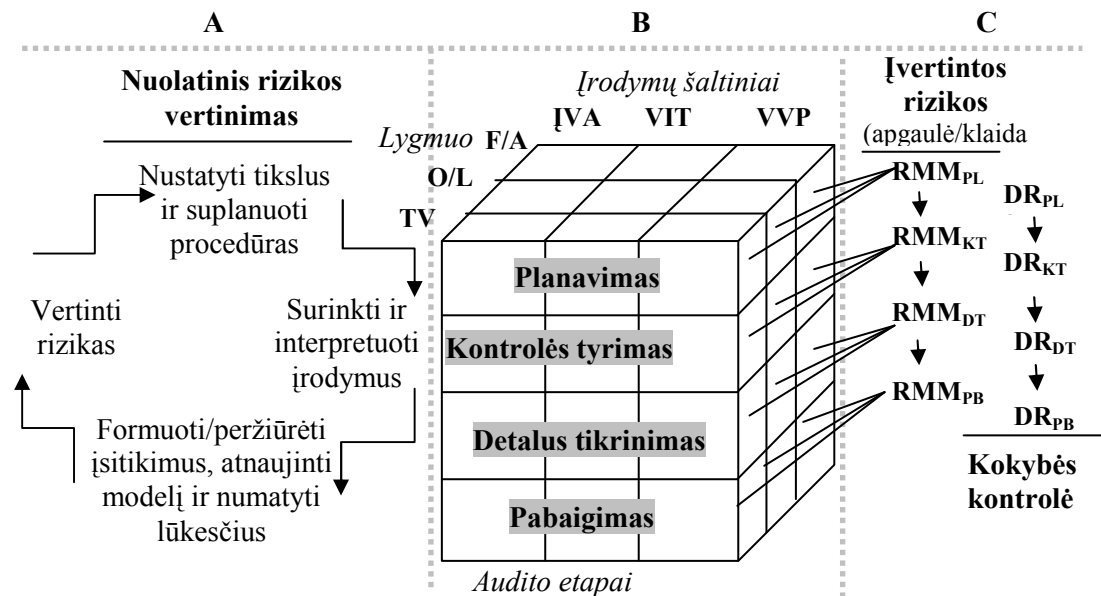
A

B

C

Nuolatinis rizikos vertinimas

Nustatyti tikslus ir suplanuoti procedūras

Vertinti rizikas

Surinkti ir interpretuoti įrodymus

Formuoti/peržiūrėti įsitikimus, atnaujinti modelį ir numatyti lūkesčius

Įrodymų šaltiniai

ĮVA VIT VVP

Lygmuo F/A

O/L

TV

Planavimas

Kontrolės tyrimas

Detalus tikrinimas

Pabaigimas

Audito etapai

Įvertintos rizikos (apgaulė/klaida

$RMM_{PL}$

$RMM_{KT}$

$RMM_{DT}$

$RMM_{PB}$

$DR_{PL}$

$DR_{KT}$

$DR_{DT}$

$DR_{PB}$

Kokybės kontrolė